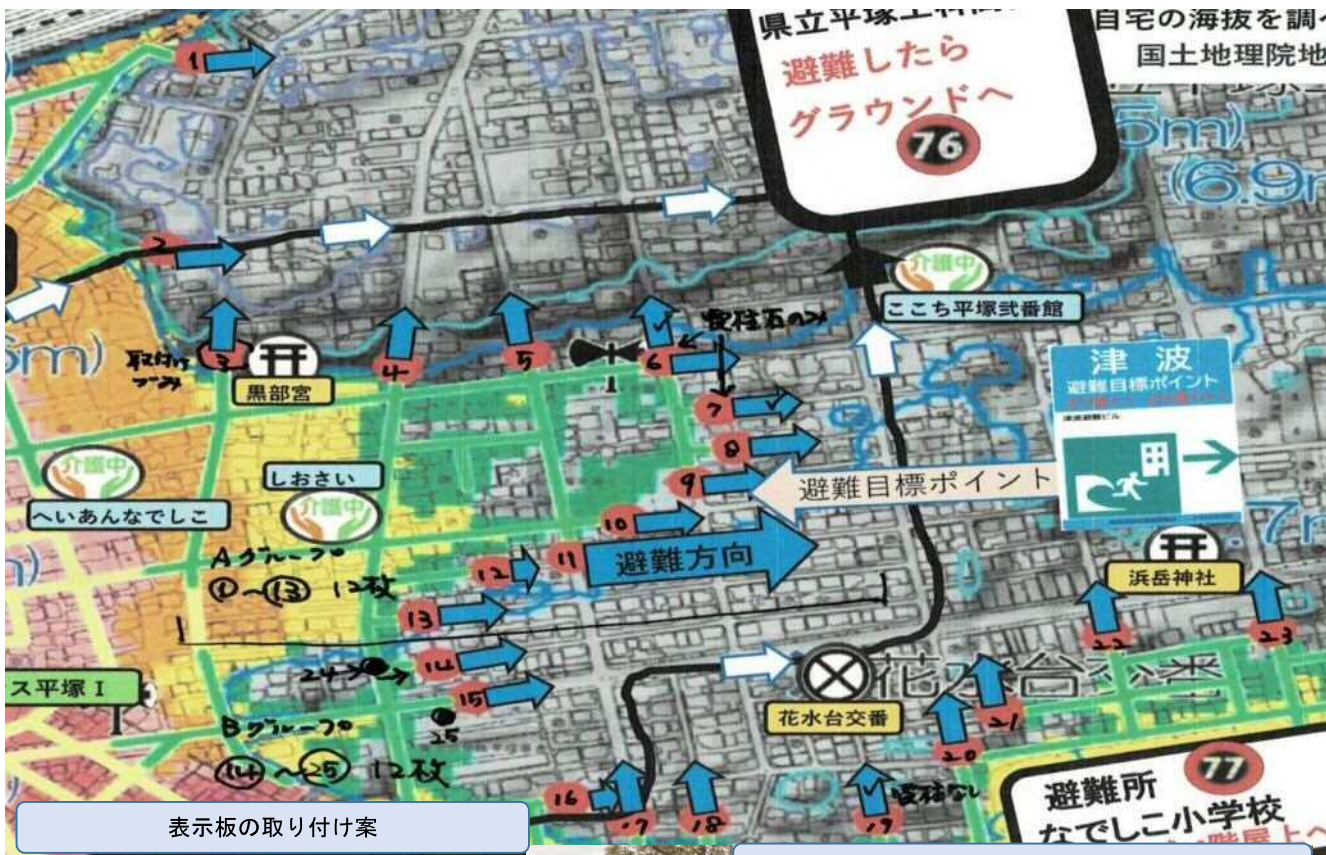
県立平塚工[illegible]
避難したら
グラウンドへ
76

自宅の海抜を調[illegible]
国土地理院地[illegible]

5m)
(6.9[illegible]

1
2
取付けづみ
3
黒部宮
4
5
6
電柱石の上
7
8
9
10
11
12
13
14
15
16
17
18
19
20
21
22
23
24
25

介護中
ここち平塚弐番館

津波
避難目標ポイント

避難目標ポイント
避難方向

介護中
へいあんなでしこ

しおさい
介護中

Aグループ
①~⑬ 12枚

Bグループ
⑭~㉕ 12枚

ス平塚 I

浜岳神社

花水台交番
花水台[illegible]

電柱なし

避難所
なでしこ小学校
77

表示板の取り付け案